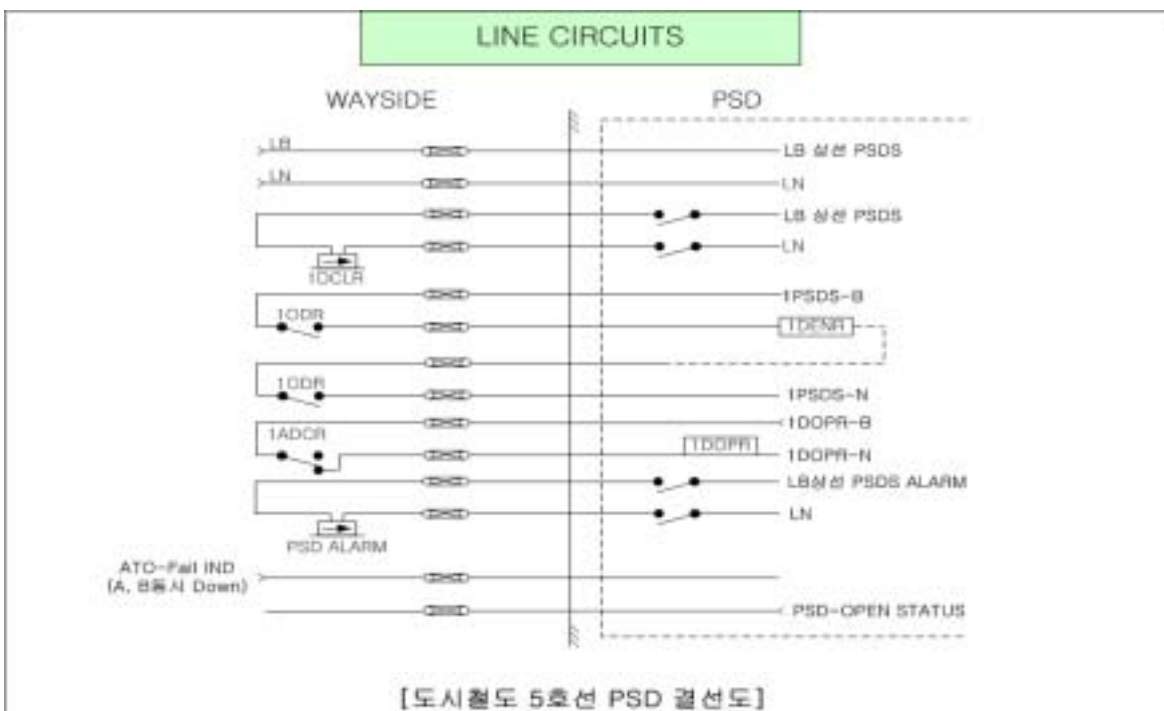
LINE CIRCUITS

WAYSIDE

PSD

LB

LB 실선 PSDS

LN

LN

LB 실선 PSDS

LN

1DCLR

1PSDS-B

1ODR

1DENR

1ODR

1PSDS-N

1DOPR-B

1ADCR

1DOPR

1DOPR-N

LB실선 PSDS ALARM

LN

PSD ALARM

ATO-Fail IND (A, B동시 Down)

PSD-OPEN STATUS

[도시철도 5호선 PSD 결선도]